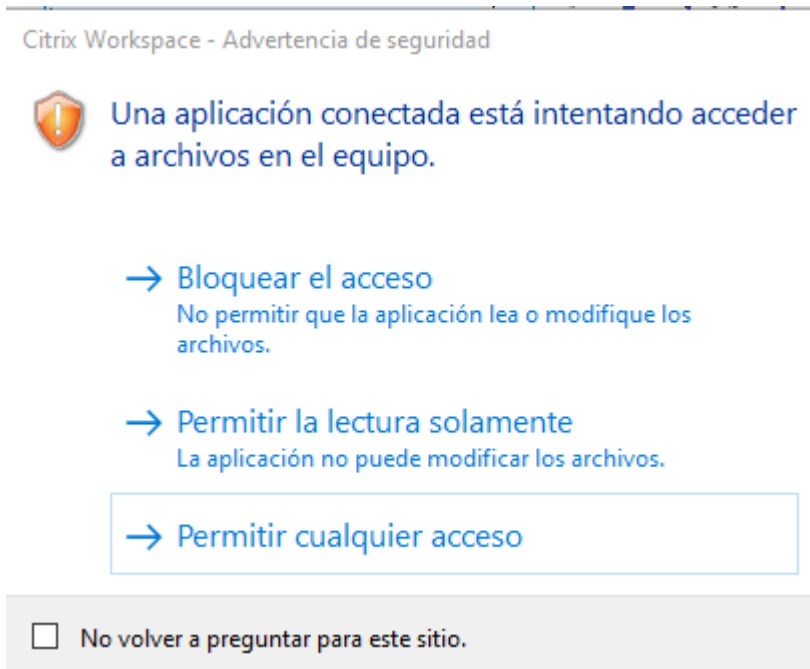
Citrix Workspace - Advertencia de seguridad

Una aplicación conectada está intentando acceder a archivos en el equipo.

→ Bloquear el acceso
No permitir que la aplicación lea o modifique los archivos.

→ Permitir la lectura solamente
La aplicación no puede modificar los archivos.

→ Permitir cualquier acceso

No volver a preguntar para este sitio.